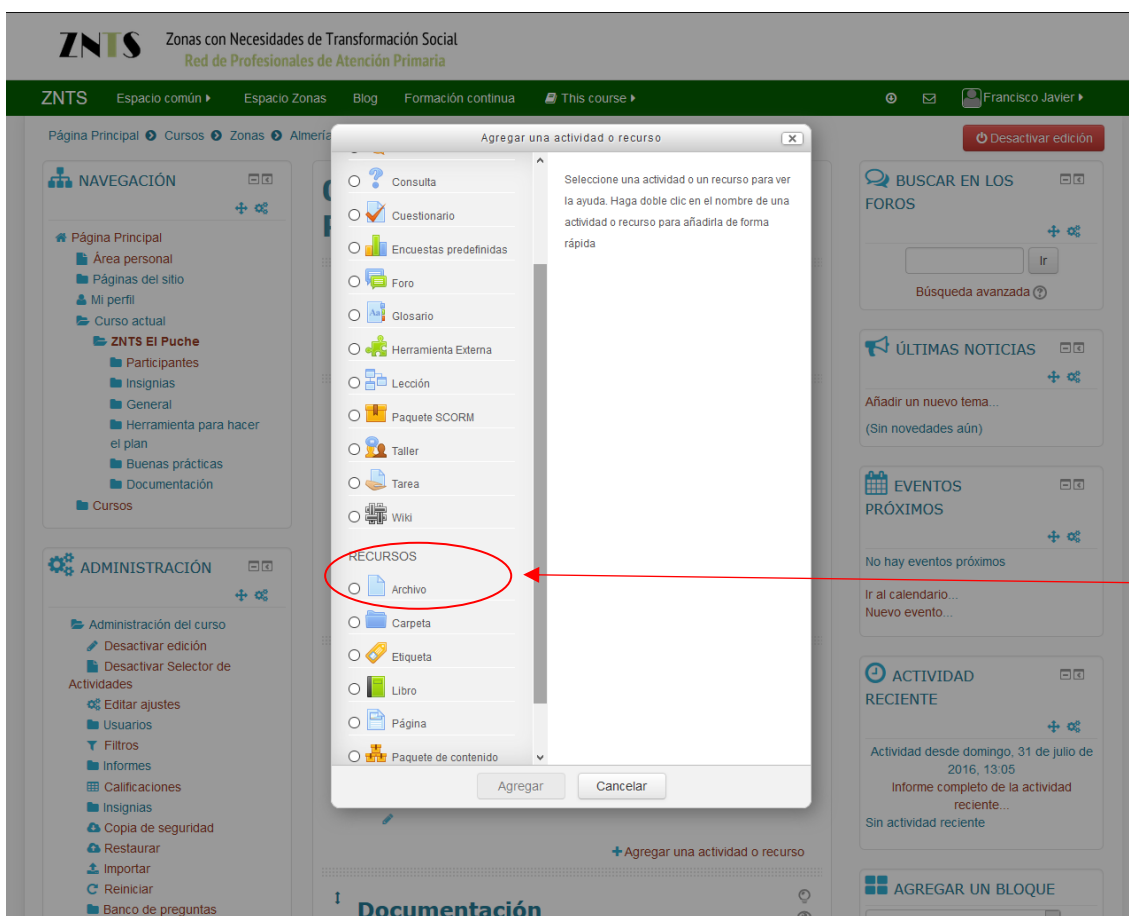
ZNTS Zonas con Necesidades de Transformación Social
Red de Profesionales de Atención Primaria

ZNTS Espacio común ▸ Espacio Zonas Blog Formación continua This course ▸ Francisco Javier ▸

Página Principal ▸ Cursos ▸ Zonas ▸ Almerí

Desactivar edición

NAVEGACIÓN

Página Principal
Área personal
Páginas del sitio
Mi perfil
Curso actual
ZNTS El Puche
Participantes
Insignias
General
Herramienta para hacer el plan
Buenas prácticas
Documentación
Cursos

ADMINISTRACIÓN

Administración del curso
Desactivar edición
Desactivar Selector de Actividades
Editar ajustes
Usuarios
Filtros
Informes
Calificaciones
Insignias
Copia de seguridad
Restaurar
Importar
Reiniciar
Banco de preguntas

Agregar una actividad o recurso

Consulta
Cuestionario
Encuestas predefinidas
Foro
Glosario
Herramienta Externa
Lección
Paquete SCORM
Taller
Tarea
Wiki
RECURSOS
Archivo
Carpeta
Etiqueta
Libro
Página
Paquete de contenido

Seleccione una actividad o un recurso para ver la ayuda. Haga doble clic en el nombre de una actividad o recurso para añadirla de forma rápida

Agregar Cancelar

Agregar una actividad o recurso

Documentación

BUSCAR EN LOS FOROS
Ir
Búsqueda avanzada

ÚLTIMAS NOTICIAS
Añadir un nuevo tema...
(Sin novedades aún)

EVENTOS PRÓXIMOS
No hay eventos próximos
Ir al calendario...
Nuevo evento...

ACTIVIDAD RECIENTE
Actividad desde domingo, 31 de julio de 2016, 13:05
Informe completo de la actividad reciente...
Sin actividad reciente

AGREGAR UN BLOQUE